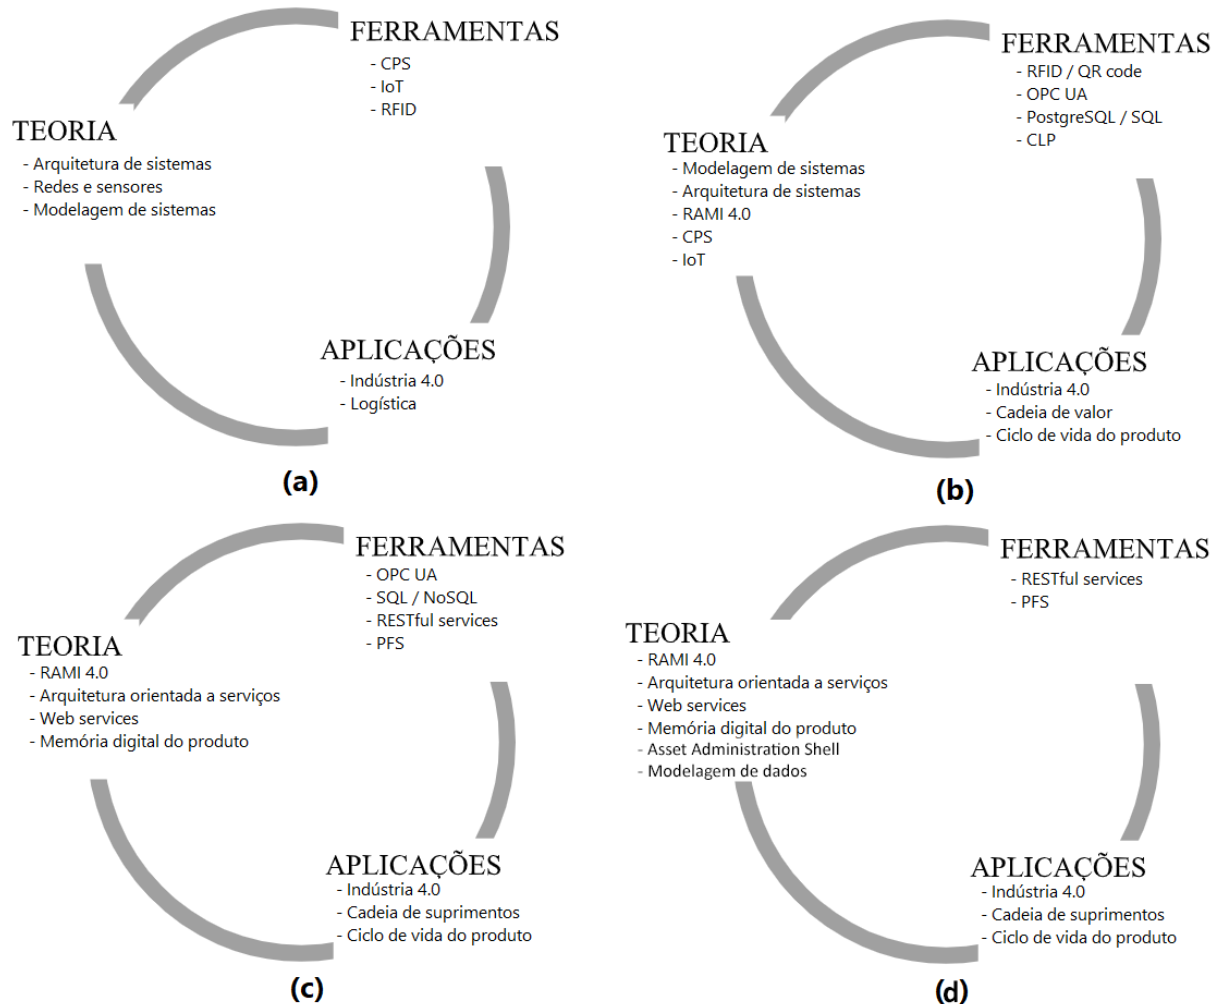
FERRAMENTAS
- CPS
- IoT
- RFID

TEORIA
- Arquitetura de sistemas
- Redes e sensores
- Modelagem de sistemas

APLICAÇÕES
- Indústria 4.0
- Logística

(a)

FERRAMENTAS
- RFID / QR code
- OPC UA
- PostgreSQL / SQL
- CLP

TEORIA
- Modelagem de sistemas
- Arquitetura de sistemas
- RAMI 4.0
- CPS
- IoT

APLICAÇÕES
- Indústria 4.0
- Cadeia de valor
- Ciclo de vida do produto

(b)

FERRAMENTAS
- OPC UA
- SQL / NoSQL
- RESTful services
- PFS

TEORIA
- RAMI 4.0
- Arquitetura orientada a serviços
- Web services
- Memória digital do produto

APLICAÇÕES
- Indústria 4.0
- Cadeia de suprimentos
- Ciclo de vida do produto

(c)

FERRAMENTAS
- RESTful services
- PFS

TEORIA
- RAMI 4.0
- Arquitetura orientada a serviços
- Web services
- Memória digital do produto
- Asset Administration Shell
- Modelagem de dados

APLICAÇÕES
- Indústria 4.0
- Cadeia de suprimentos
- Ciclo de vida do produto

(d)